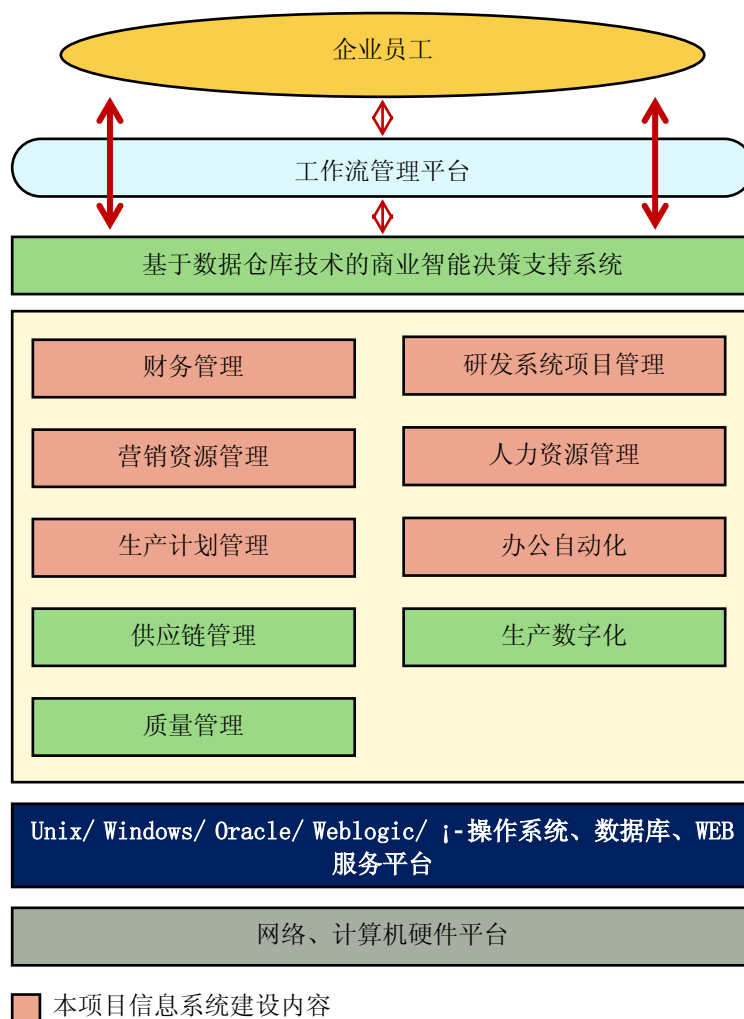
企业员工

工作流管理平台

基于数据仓库技术的商业智能决策支持系统

财务管理

研发系统项目管理

营销资源管理

人力资源管理

生产计划管理

办公自动化

供应链管理

生产数字化

质量管理

Unix/ Windows/ Oracle/ Weblogic/ ¡-操作系统、数据库、WEB服务平台

网络、计算机硬件平台

本项目信息系统建设内容